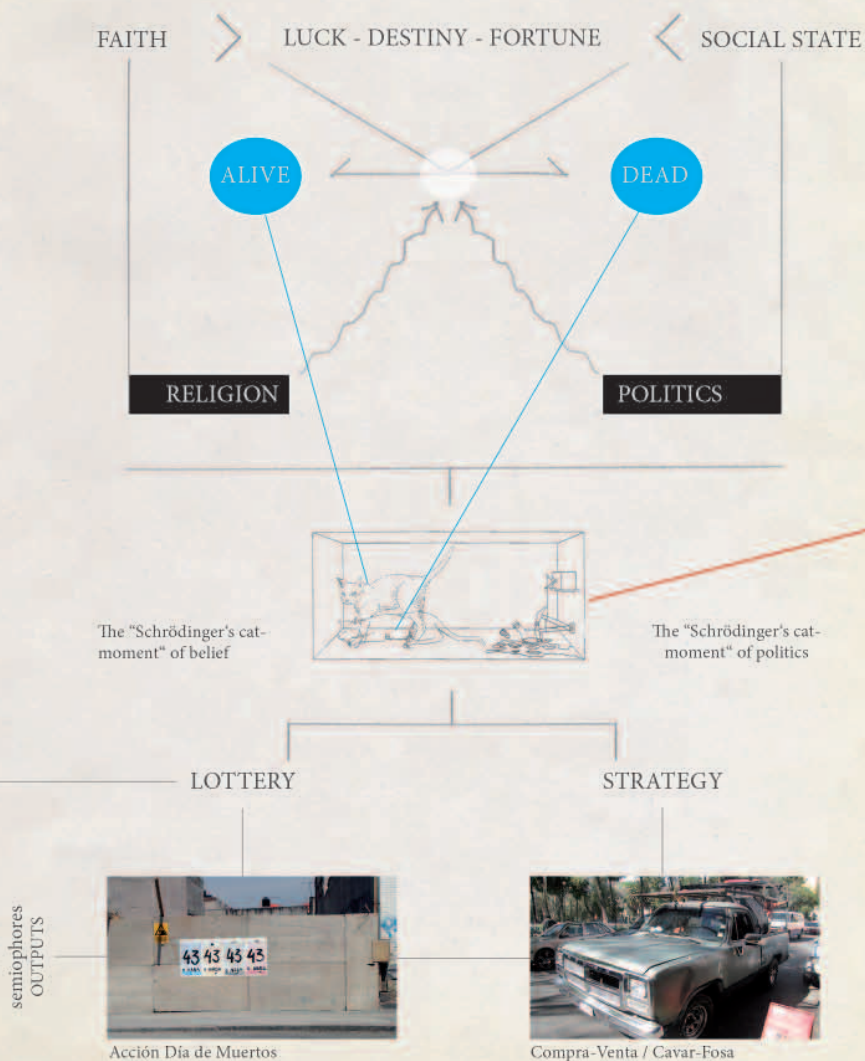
FAITH

LUCK - DESTINY - FORTUNE

SOCIAL STATE

ALIVE

DEAD

RELIGION

POLITICS

The "Schrödinger's cat-moment" of belief

The "Schrödinger's cat-moment" of politics

LOTTERY

STRATEGY

semiophores OUTPUTS

43 43 43 43

Acción Día de Muertos

Compra-Venta / Cavar-Fosa